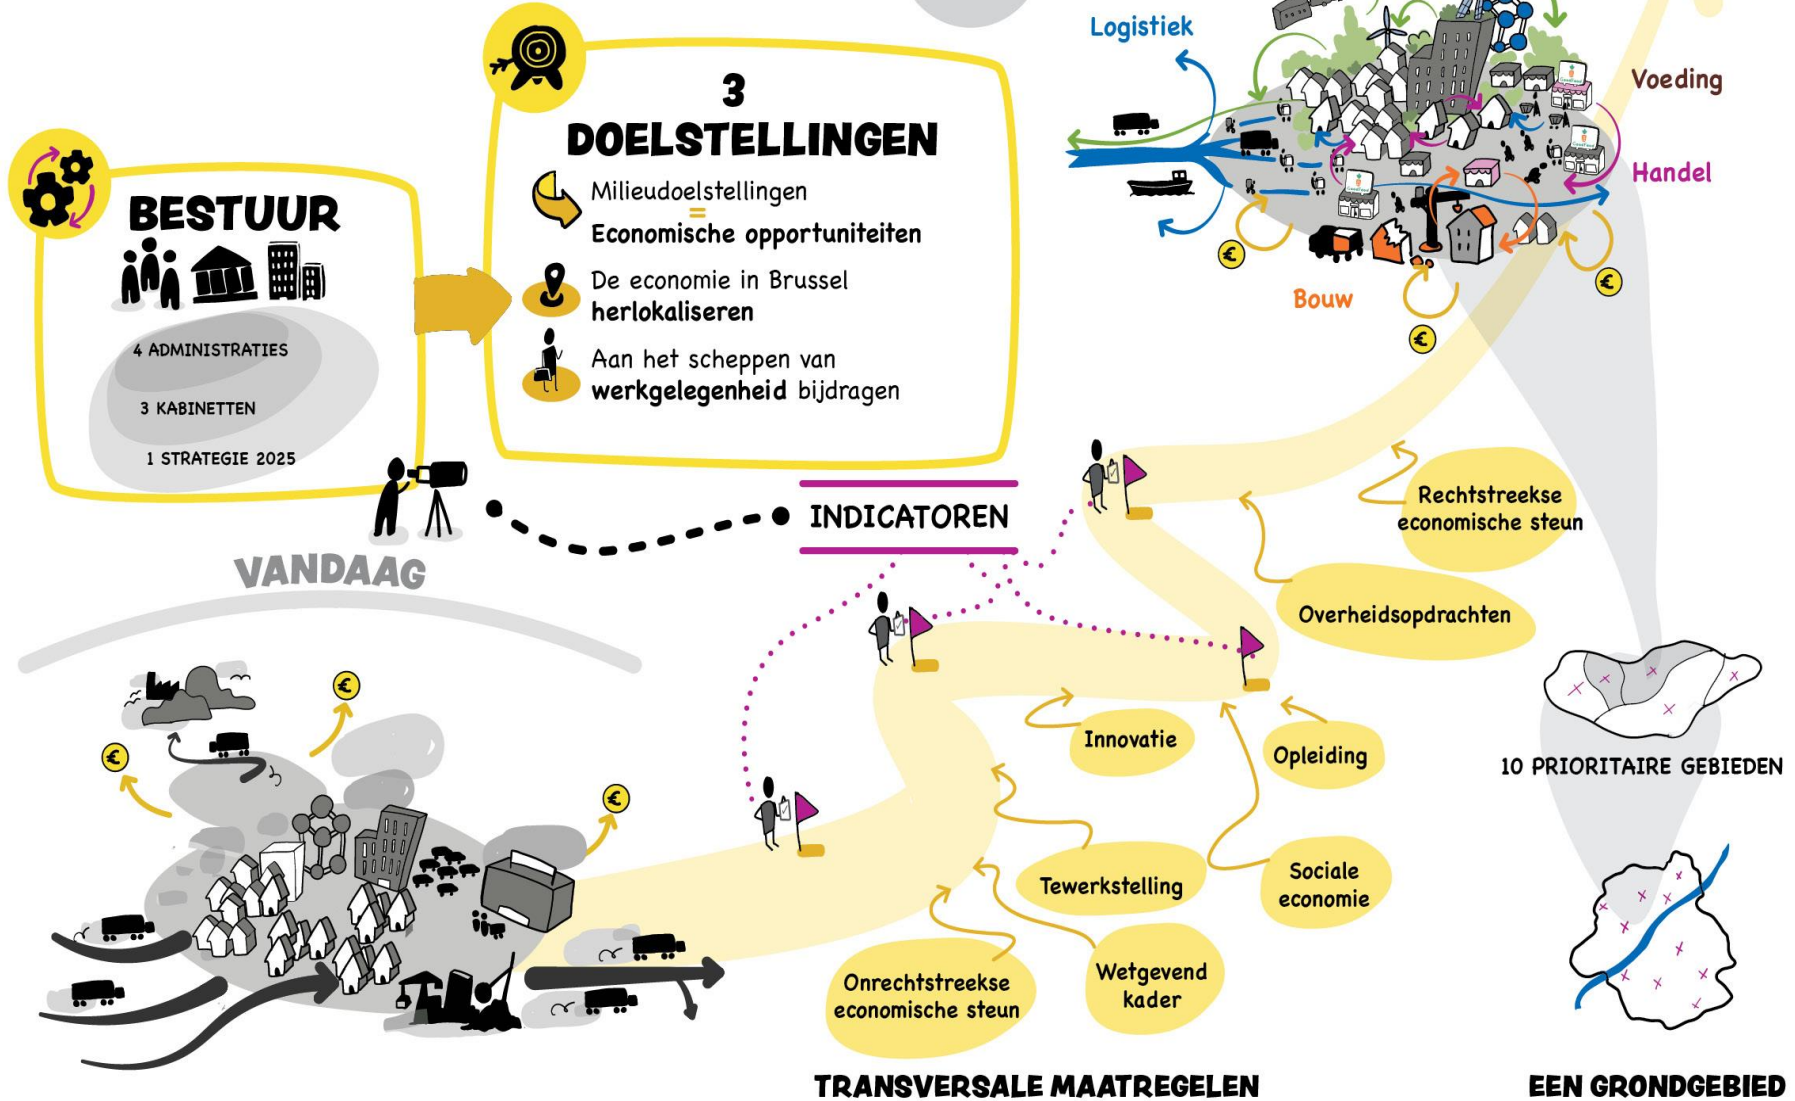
BESTUUR

4 ADMINISTRATIES

3 KABINETTEN

1 STRATEGIE 2025

3 DOELSTELLINGEN

Milieudoelstellingen
=
Economische opportuniteiten

De economie in Brussel herlokaliseren

Aan het scheppen van werkgelegenheid bijdragen

Logistiek

Voeding

Handel

Bouw

VANDAAG

INDICATOREN

Rechtstreekse economische steun

Overheidsopdrachten

Innovatie

Opleiding

Tewerkstelling

Sociale economie

Onrechtstreekse economische steun

Wetgevend kader

TRANSVERSALE MAATREGELEN

10 PRIORITAIRE GEBIEDEN

EEN GRONDGEBIED